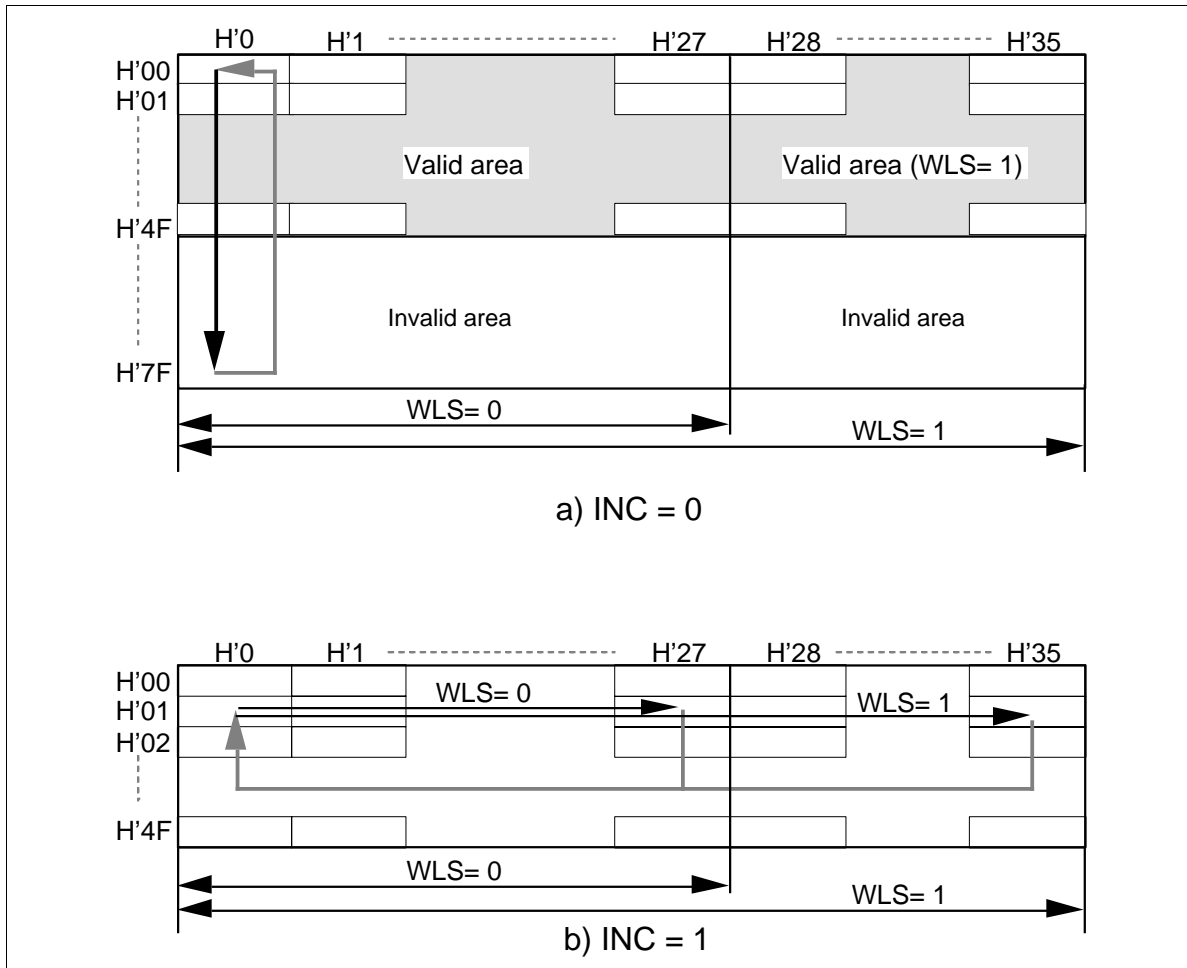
H'0 H'1 H'27 H'28 H'35

H'00
H'01

Valid area

Valid area (WLS= 1)

H'4F

Invalid area

Invalid area

H'7F

WLS= 0

WLS= 1

a) INC = 0

H'0 H'1 H'27 H'28 H'35

H'00
H'01
H'02

WLS= 0

WLS= 1

H'4F

WLS= 0

WLS= 1

b) INC = 1